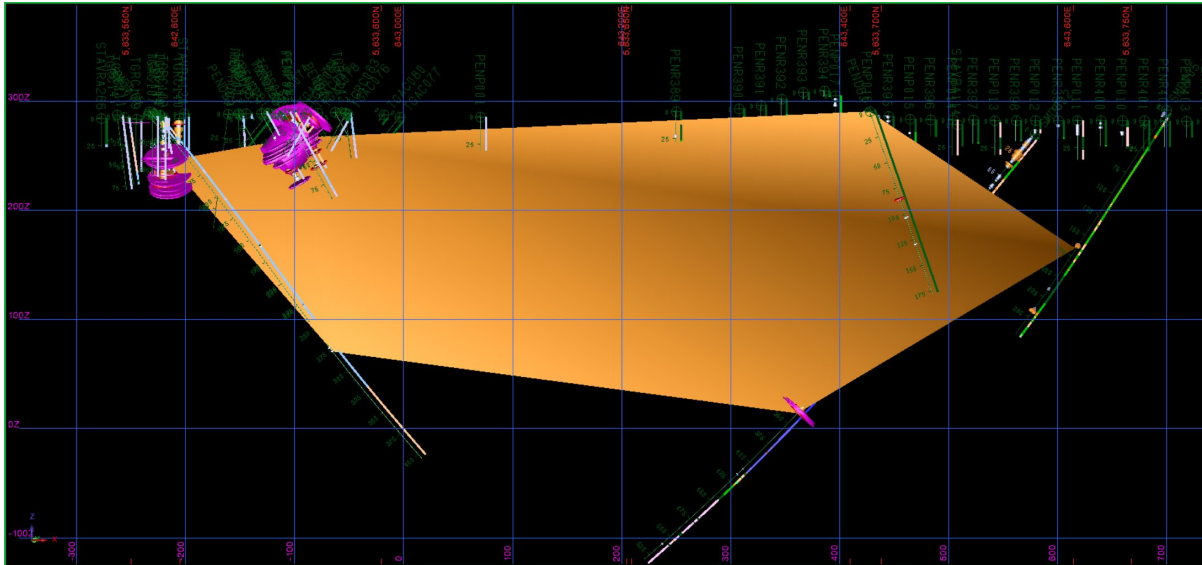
5,833,550N
842,600E
5,833,600N
843,000E
843,200E
5,833,650N
843,400E
5,833,700N
843,600E
5,833,750N

PENP001
PENP386
PENP390
PENR391
PENR392
PENR393
PENR394
PENR395
PENR015
PENR396
PENR397
PENR013
PENR398
PENR012
PENR011
PENR400
PENR010
PENR401

300Z
200Z
100Z
0Z
-100Z

25
50
75
100
125
150
175

-300
-200
-100
0
100
200
300
400
500
600
700

Z
X